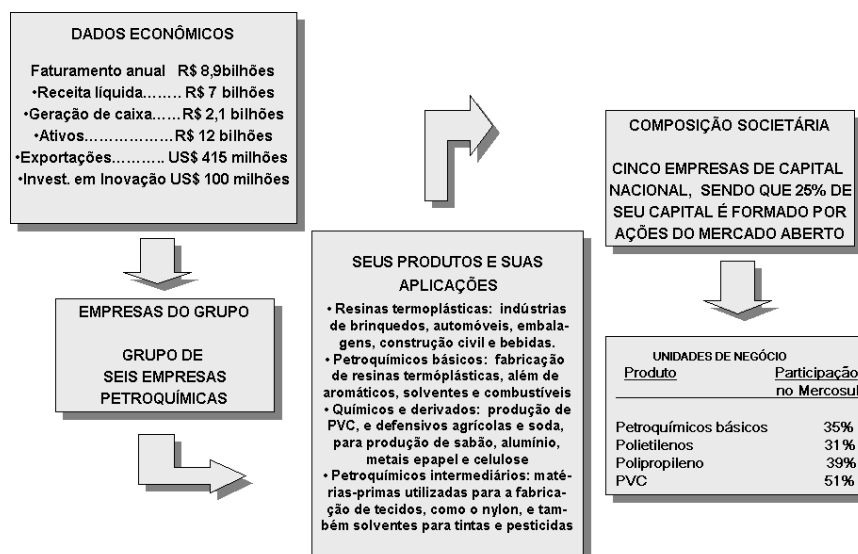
DADOS ECONÔMICOS

Faturamento anual R$ 8,9bilhões
•Receita líquida…….. R$ 7 bilhões
•Geração de caixa……R$ 2,1 bilhões
•Ativos………………R$ 12 bilhões
•Exportações……….. US$ 415 milhões
•Invest. em Inovação US$ 100 milhões

EMPRESAS DO GRUPO

GRUPO DE SEIS EMPRESAS PETROQUÍMICAS

SEUS PRODUTOS E SUAS APLICAÇÕES

• Resinas termoplásticas: indústrias de brinquedos, automóveis, embalagens, construção civil e bebidas.
• Petroquímicos básicos: fabricação de resinas termóplásticas, além de aromáticos, solventes e combustíveis
• Químicos e derivados: produção de PVC, e defensivos agrícolas e soda, para produção de sabão, alumínio, metais epapel e celulose
• Petroquímicos intermediários: matérias-primas utilizadas para a fabricação de tecidos, como o nylon, e também solventes para tintas e pesticidas

COMPOSIÇÃO SOCIETÁRIA

CINCO EMPRESAS DE CAPITAL NACIONAL, SENDO QUE 25% DE SEU CAPITAL É FORMADO POR AÇÕES DO MERCADO ABERTO

UNIDADES DE NEGÓCIO

| Produto | Participação no Mercosul |
|---|---|
| Petroquímicos básicos | 35% |
| Polietilenos | 31% |
| Polipropileno | 39% |
| PVC | 51% |